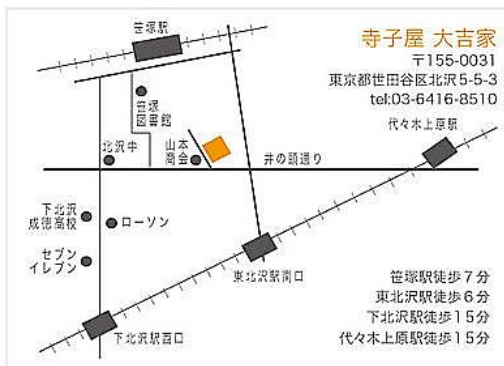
寺子屋 大吉家
〒155-0031
東京都世田谷区北沢5-5-3
tel:03-6416-8510

笹塚駅

笹塚図書館

北沢中

山本商会

代々木上原駅

井の頭通り

下北沢成徳高校

ローソン

セブンイレブン

東北沢駅南口

下北沢駅西口

笹塚駅徒歩７分
東北沢駅徒歩６分
下北沢駅徒歩１５分
代々木上原駅徒歩１５分